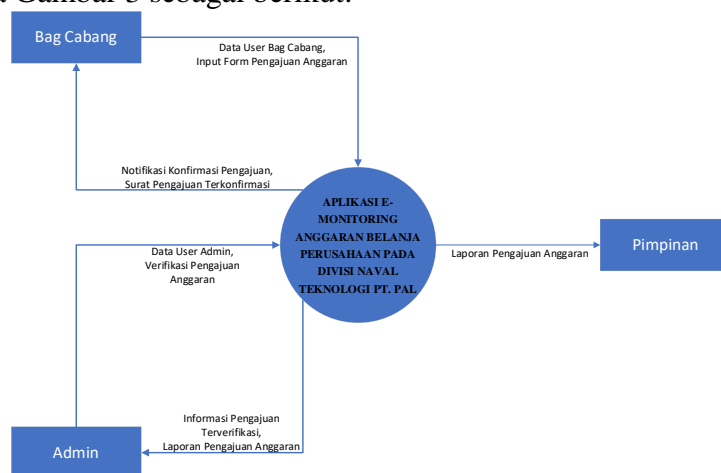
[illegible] Gambar 3 sebagai berikut.

Bag Cabang

Data User Bag Cabang, Input Form Pengajuan Anggaran

Notifikasi Konfirmasi Pengajuan, Surat Pengajuan Terkonfirmasi

APLIKASI E-MONITORING ANGGARAN BELANJA PERUSAHAAN PADA DIVISI NAVAL TEKNOLOGI PT. PAL

Data User Admin, Verifikasi Pengajuan Anggaran

Laporan Pengajuan Anggaran

Pimpinan

Informasi Pengajuan Terverifikasi, Laporan Pengajuan Anggaran

Admin